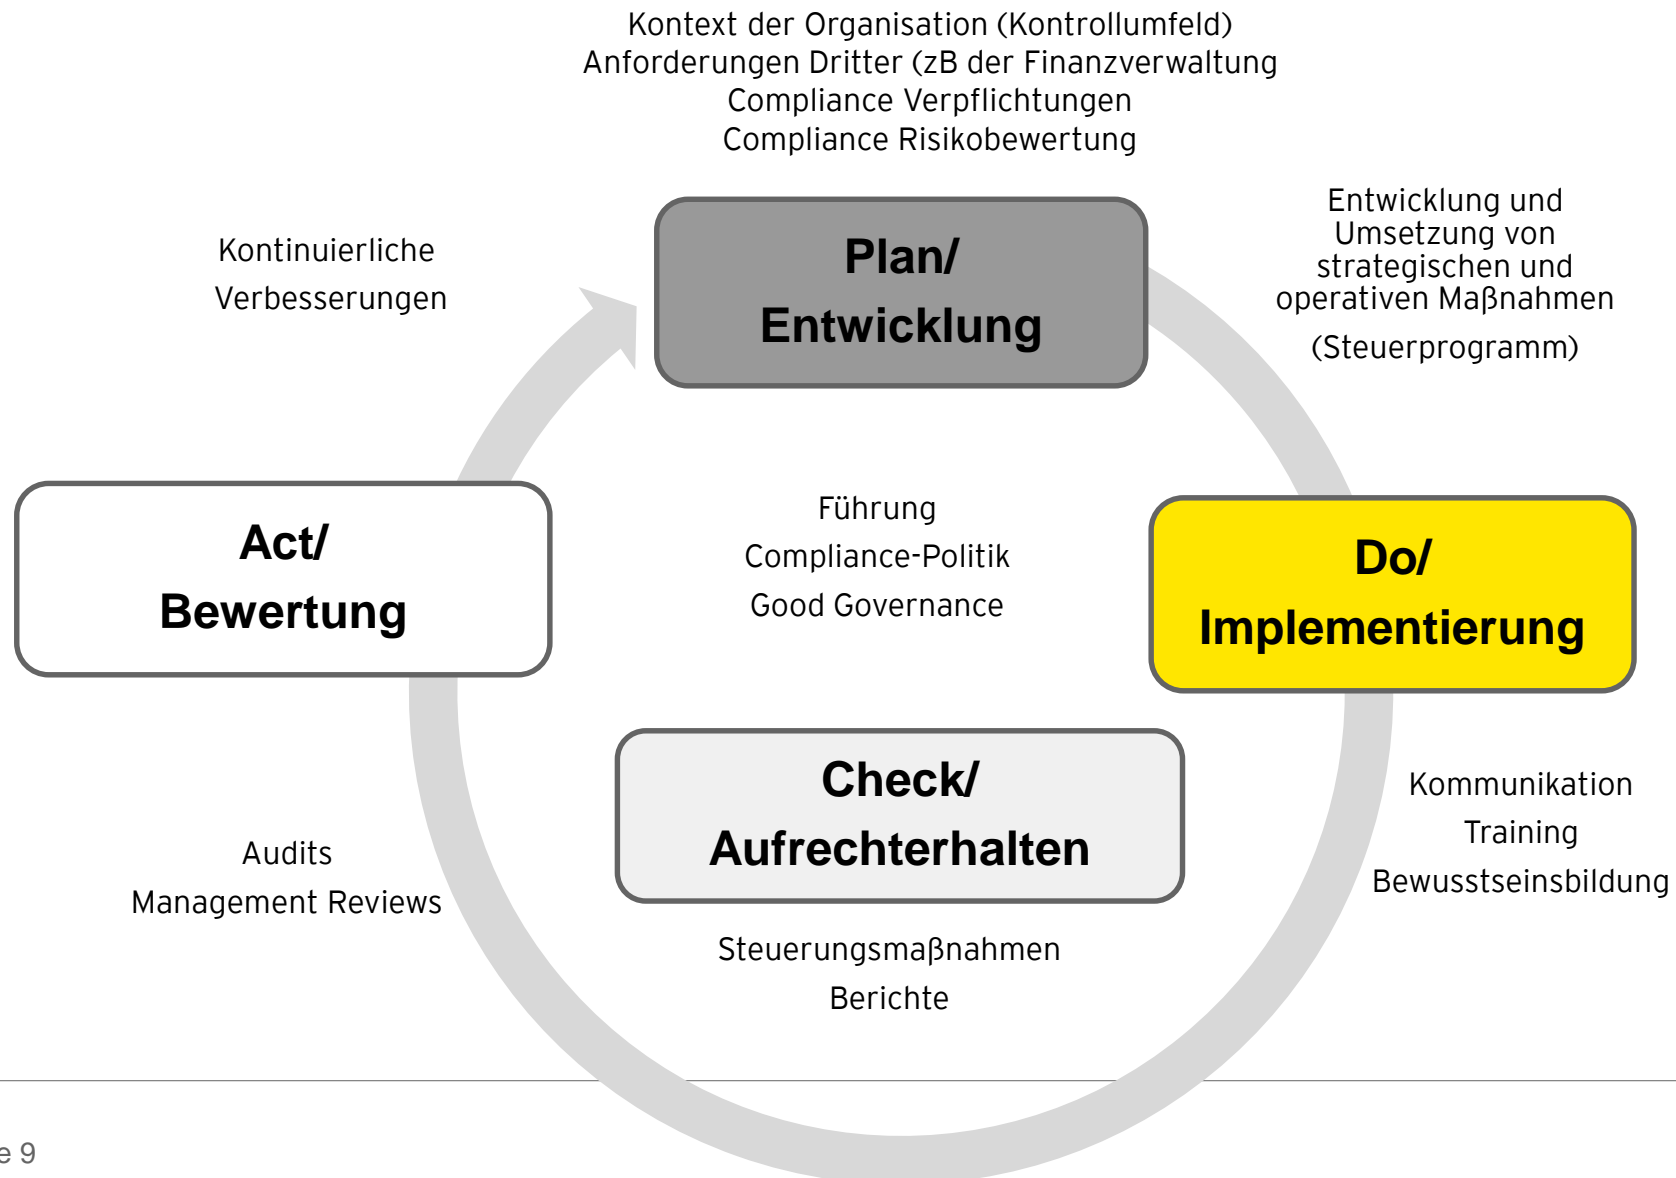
Kontext der Organisation (Kontrollumfeld)
Anforderungen Dritter (zB der Finanzverwaltung
Compliance Verpflichtungen
Compliance Risikobewertung

Kontinuierliche
Verbesserungen

Plan/
Entwicklung

Entwicklung und Umsetzung von strategischen und operativen Maßnahmen

(Steuerprogramm)

Act/
Bewertung

Führung
Compliance-Politik
Good Governance

Do/
Implementierung

Check/
Aufrechterhalten

Kommunikation
Training
Bewusstseinsbildung

Audits
Management Reviews

Steuerungsmaßnahmen
Berichte

e 9